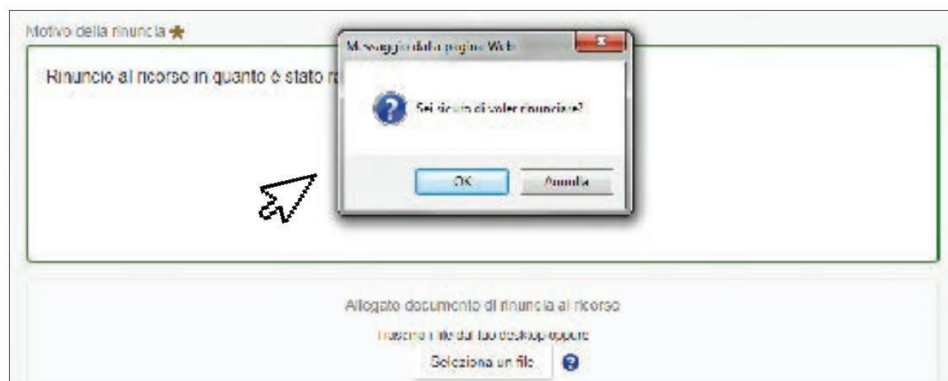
Motivo della rinuncia

Rinuncio al ricorso in quanto è stato r

Messaggio dalla pagina Web

Sei sicuro di voler rinunciare?

OK

Annulla

Allegato documento di rinuncia al ricorso

Trascina i file dal tuo desktop oppure

Seleziona un file